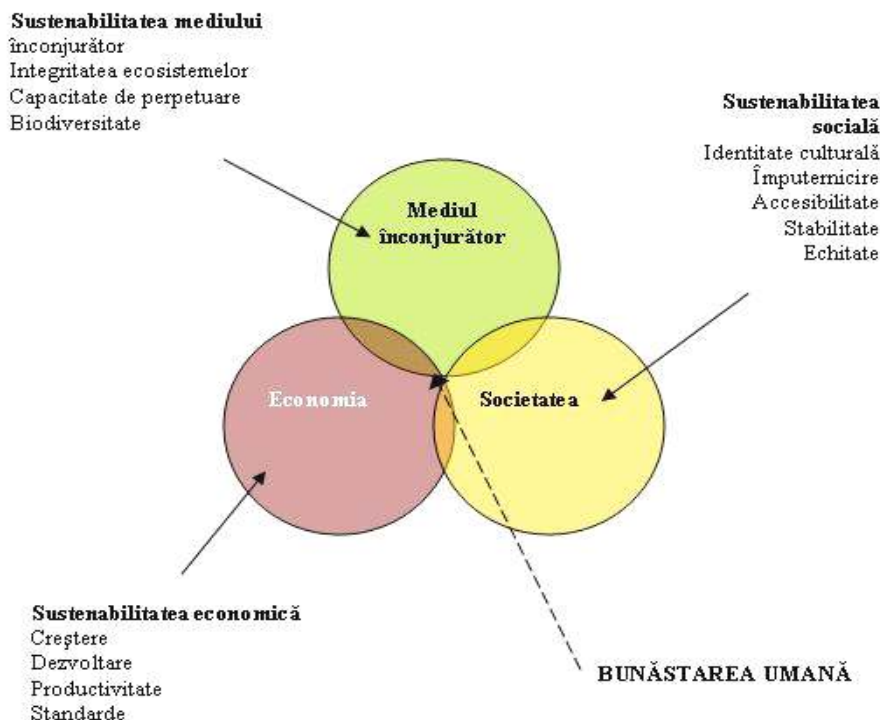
Sustenabilitatea mediului înconjurător
Integritatea ecosistemelor
Capacitate de perpetuare
Biodiversitate

Sustenabilitatea socială
Identitate culturală
Împuternicire
Accesibilitate
Stabilitate
Echitate

Mediul înconjurător

Economia

Societatea

Sustenabilitatea economică
Creştere
Dezvoltare
Productivitate
Standarde

BUNĂSTAREA UMANĂ